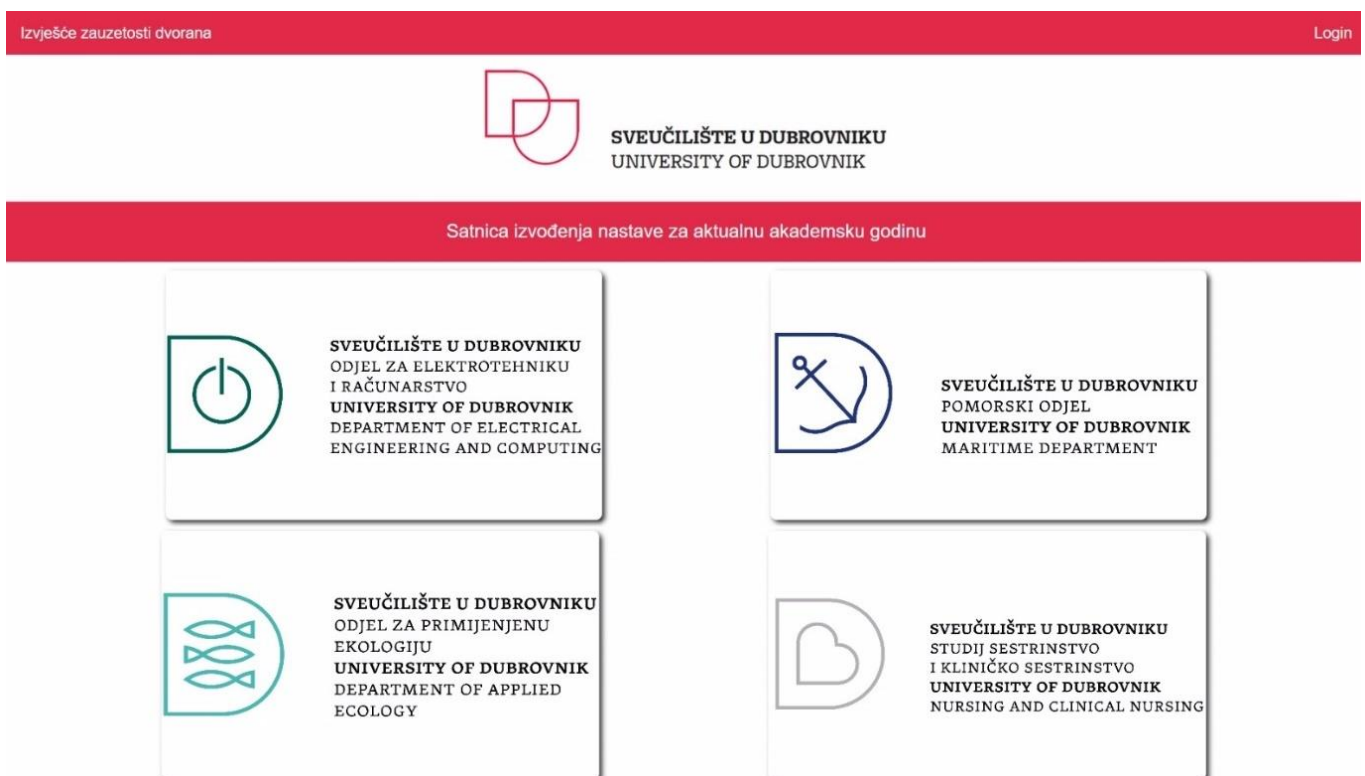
Izvješće zauzetosti dvorana

Login

SVEUČILIŠTE U DUBROVNIKU
UNIVERSITY OF DUBROVNIK

Satnica izvođenja nastave za aktualnu akademsku godinu

SVEUČILIŠTE U DUBROVNIKU
ODJEL ZA ELEKTROTEHNIKU I RAČUNARSTVO
UNIVERSITY OF DUBROVNIK
DEPARTMENT OF ELECTRICAL ENGINEERING AND COMPUTING

SVEUČILIŠTE U DUBROVNIKU
POMORSKI ODJEL
UNIVERSITY OF DUBROVNIK
MARITIME DEPARTMENT

SVEUČILIŠTE U DUBROVNIKU
ODJEL ZA PRIMIJENJENU EKOLOGIJU
UNIVERSITY OF DUBROVNIK
DEPARTMENT OF APPLIED ECOLOGY

SVEUČILIŠTE U DUBROVNIKU
STUDIJ SESTRINSTVO I KLINIČKO SESTRINSTVO
UNIVERSITY OF DUBROVNIK
NURSING AND CLINICAL NURSING